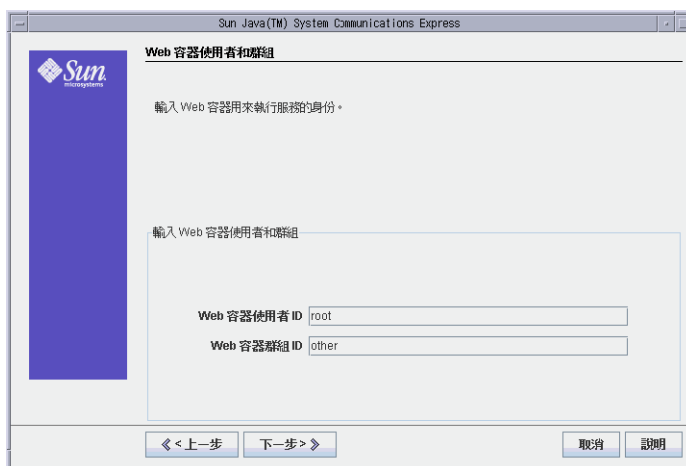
Sun Java(TM) System Communications Express

Sun microsystems

Web 容器使用者和群組

輸入 Web 容器用來執行服務的身份。

輸入 Web 容器使用者和群組

Web 容器使用者 ID root

Web 容器群組 ID other

《 < 上一步

下一步 > 》

取消

說明